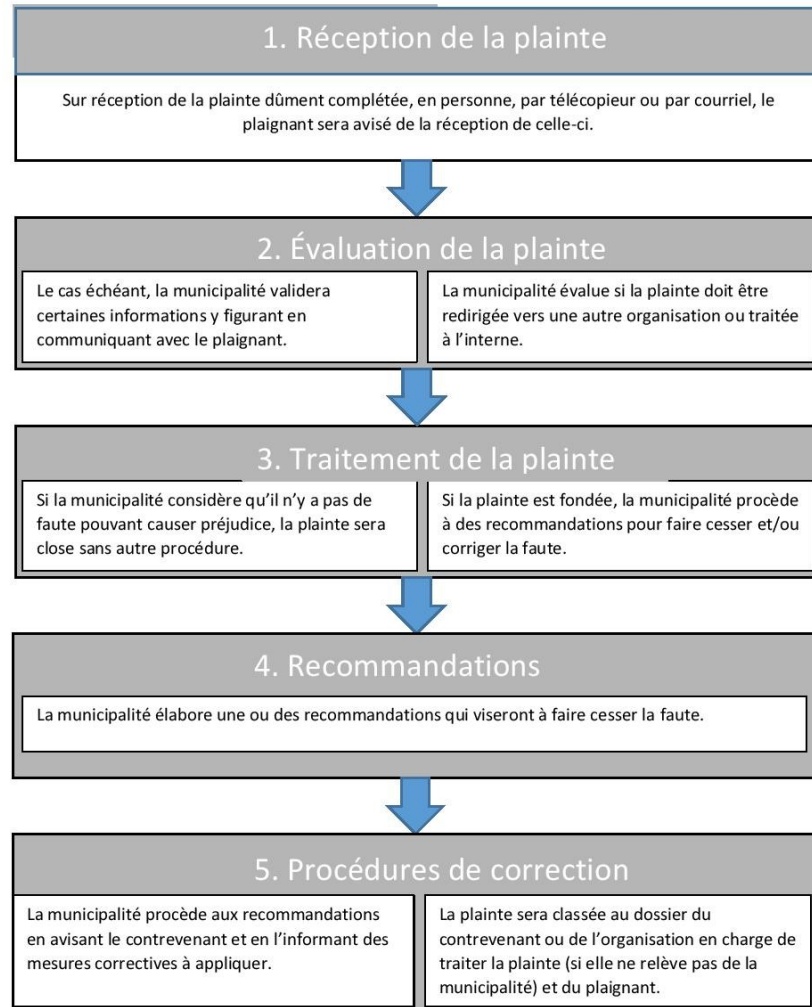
1. Réception de la plainte

Sur réception de la plainte dûment complétée, en personne, par télécopieur ou par courriel, le plaignant sera avisé de la réception de celle-ci.

2. Évaluation de la plainte

Le cas échéant, la municipalité validera certaines informations y figurant en communiquant avec le plaignant.

La municipalité évalue si la plainte doit être redirigée vers une autre organisation ou traitée à l'interne.

3. Traitement de la plainte

Si la municipalité considère qu'il n'y a pas de faute pouvant causer préjudice, la plainte sera close sans autre procédure.

Si la plainte est fondée, la municipalité procède à des recommandations pour faire cesser et/ou corriger la faute.

4. Recommandations

La municipalité élabore une ou des recommandations qui viseront à faire cesser la faute.

5. Procédures de correction

La municipalité procède aux recommandations en avisant le contrevenant et en l'informant des mesures correctives à appliquer.

La plainte sera classée au dossier du contrevenant ou de l'organisation en charge de traiter la plainte (si elle ne relève pas de la municipalité) et du plaignant.